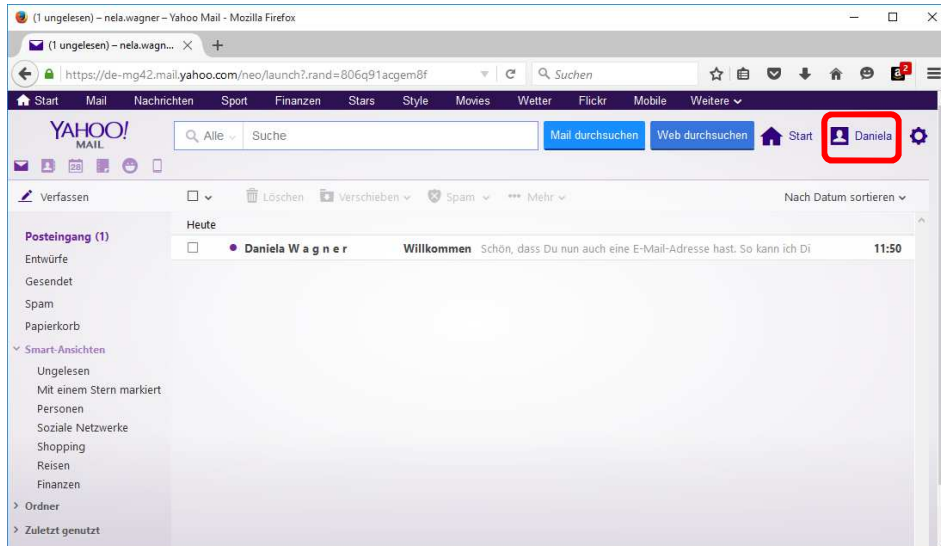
(1 ungelesen) – nela.wagner – Yahoo Mail - Mozilla Firefox

(1 ungelesen) – nela.wagn...

https://de-mg42.mail.yahoo.com/neo/launch?.rand=806q91acgem8f

Suchen

2

Start Mail Nachrichten Sport Finanzen Stars Style Movies Wetter Flickr Mobile Weitere

YAHOO! MAIL

Alle Suche

Mail durchsuchen Web durchsuchen Start Daniela

28

Verfassen

Löschen Verschieben Spam Mehr

Nach Datum sortieren

Heute

Posteingang (1)
Entwürfe
Gesendet
Spam
Papierkorb
Smart-Ansichten
Ungelesen
Mit einem Stern markiert
Personen
Soziale Netzwerke
Shopping
Reisen
Finanzen
Ordner
Zuletzt genutzt

Daniela Wagner Willkommen Schön, dass Du nun auch eine E-Mail-Adresse hast. So kann ich Di 11:50